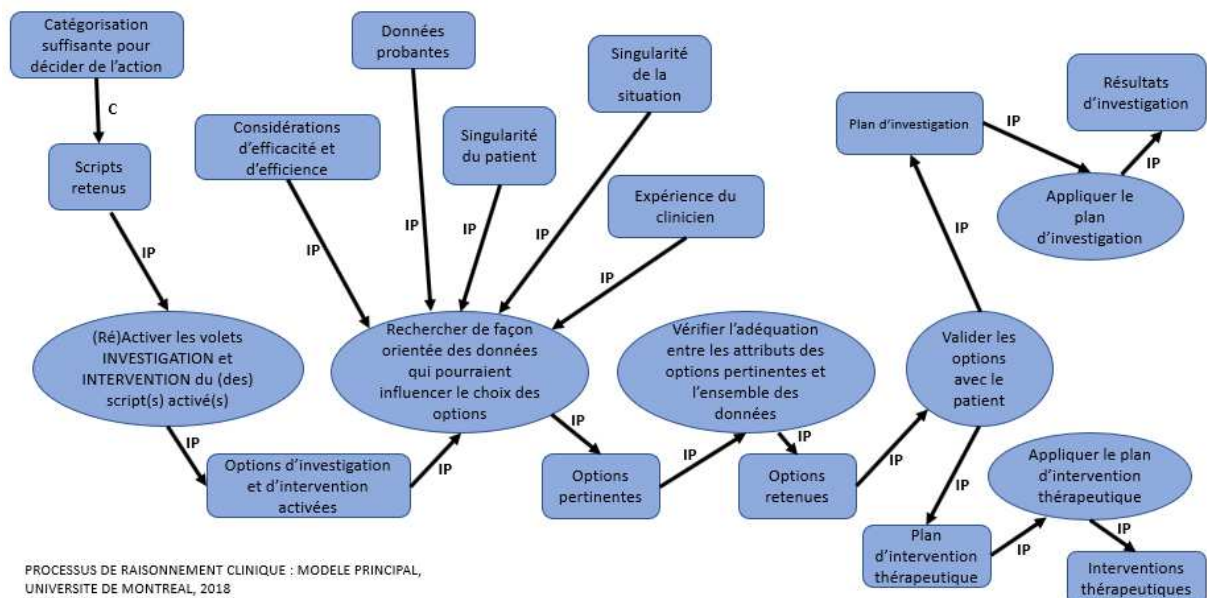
Catégorisation suffisante pour décider de l'action

C

Scripts retenus

IP

(Ré)Activer les volets INVESTIGATION et INTERVENTION du (des) script(s) activé(s)

IP

Options d'investigation et d'intervention activées

IP

Données probantes

Considérations d'efficacité et d'efficience

Singularité du patient

Singularité de la situation

Expérience du clinicien

IP

IP

IP

IP

IP

Rechercher de façon orientée des données qui pourraient influencer le choix des options

IP

Options pertinentes

IP

Vérifier l'adéquation entre les attributs des options pertinentes et l'ensemble des données

IP

Options retenues

IP

Valider les options avec le patient

IP

Plan d'investigation

IP

Appliquer le plan d'investigation

IP

Résultats d'investigation

IP

Plan d'intervention thérapeutique

IP

Appliquer le plan d'intervention thérapeutique

IP

Interventions thérapeutiques

PROCESSUS DE RAISONNEMENT CLINIQUE : MODELE PRINCIPAL, UNIVERSITE DE MONTREAL, 2018